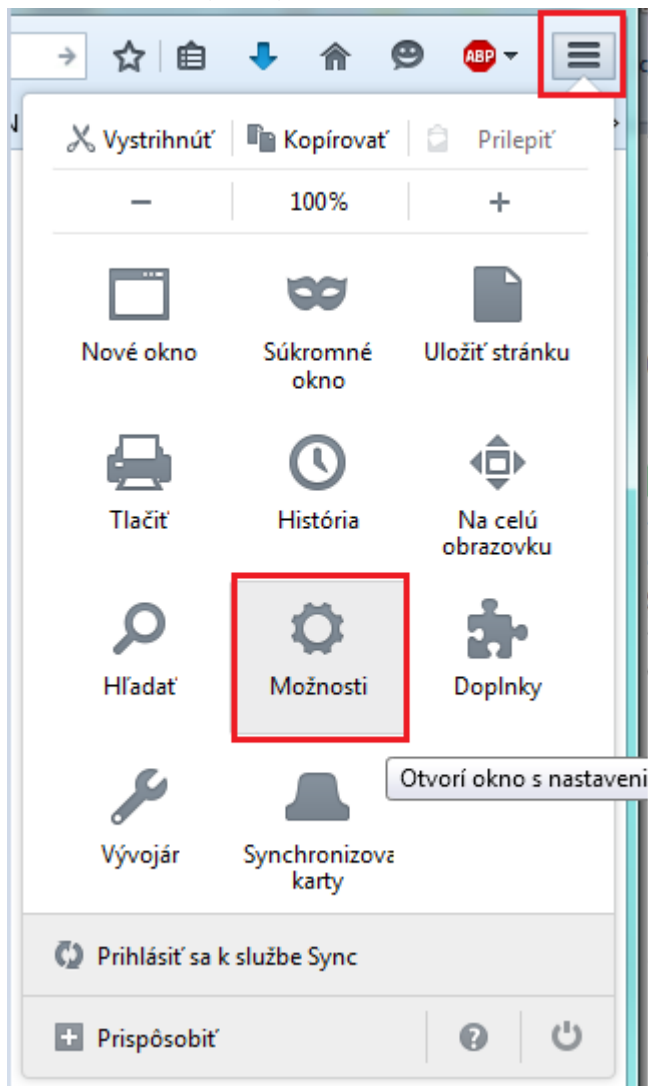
ABP

Vystrihnúť Kopírovať Prilepiť

– 100% +

Nové okno

Súkromné okno

Uložiť stránku

Tlačiť

História

Na celú obrazovku

Hľadať

Možnosti

Doplnky

Otvorí okno s nastaveni

Vývojár

Synchronizova karty

Prihlásiť sa k službe Sync

Prispôsobiť